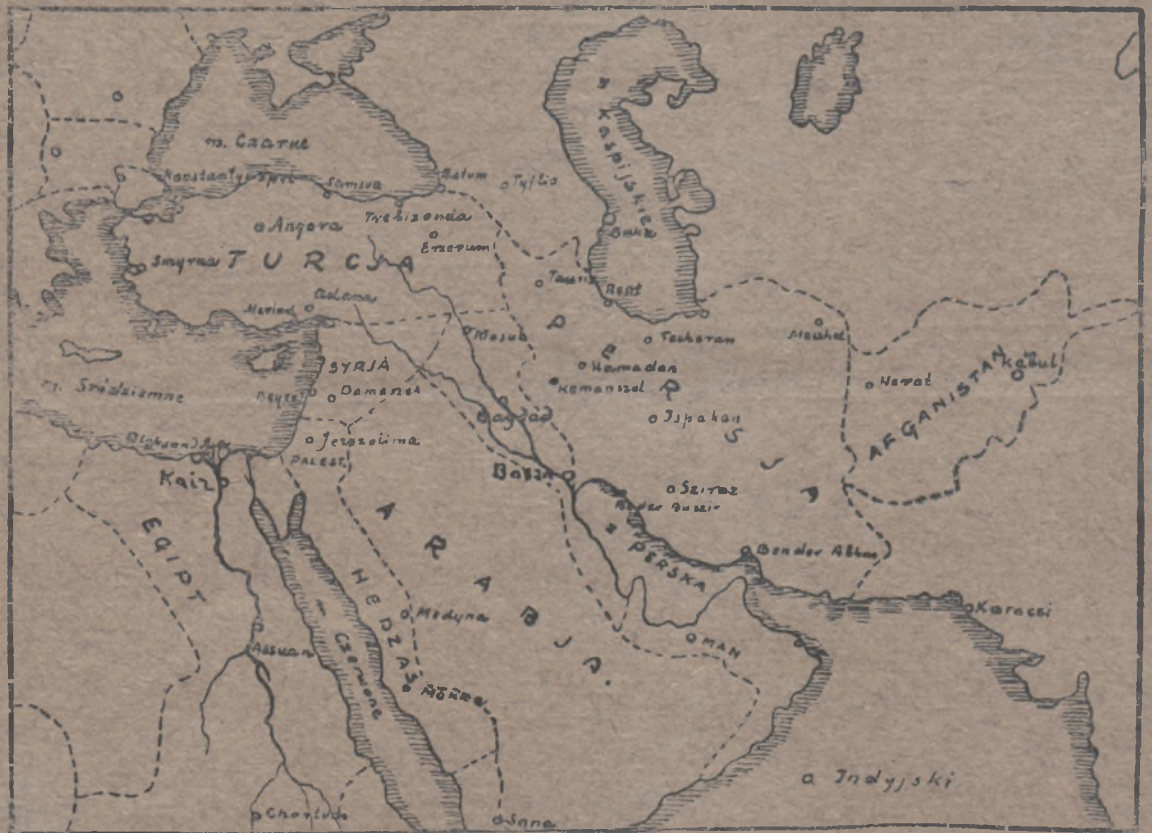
m. Czarne
Konstantynopol
Samsun
Batum
Tyflis
Kaspijskie
Angora
Trebizonda
Erzerum
Baku
Smyrna
TURCJA
Tawris
Rest
Adana
Mersina
Mosul
PERSJA
Teheran
Meshed
SYRJA
Hamadan
Kermanszah
Herat
Kabul
m. Śródziemne
Damaszek
Bejrut
Bagdad
Ispahan
AFGANISTAN
Aleksandrja
Jerozolima
PALEST.
Kair
Basra
Sziraz
Bender Buszir
EGIPT
ARABJA
Z. PERSKA
Bender Abbas
HEDŻAS
Medyna
Karaczi
Assuan
m. Czerwone
OMAN
Mekka
o. Indyjski
Chartum
Sana